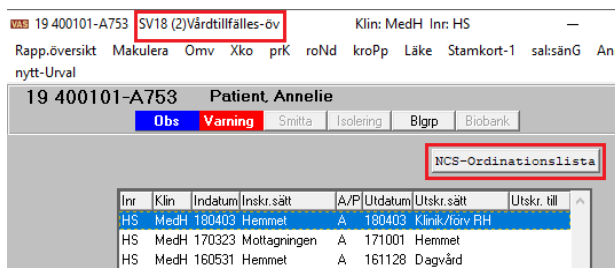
VAS 19 400101-A753 SV18 (2)Vårdtillfälles-öv Klin: MedH Inr: HS

Rapp.översikt Makulera Omv Xko prK roNd kroPp Läke Stamkort-1 sal:sänG An

nytt-Urval

19 400101-A753 Patient, Annelie

Obs Varning Smitta Isolering Blgrp Biobank

NCS-Ordinationslista

| Inr | Klin | Indatum | Inskr.sätt | A/P | Utdatum | Utskr.sätt | Utskr. till |
|---|---|---|---|---|---|---|---|
| HS | MedH | 180403 | Hemmet | A | 180403 | Klinik/förv RH | |
| HS | MedH | 170323 | Mottagningen | A | 171001 | Hemmet | |
| HS | MedH | 160531 | Hemmet | A | 161128 | Dagvård | |